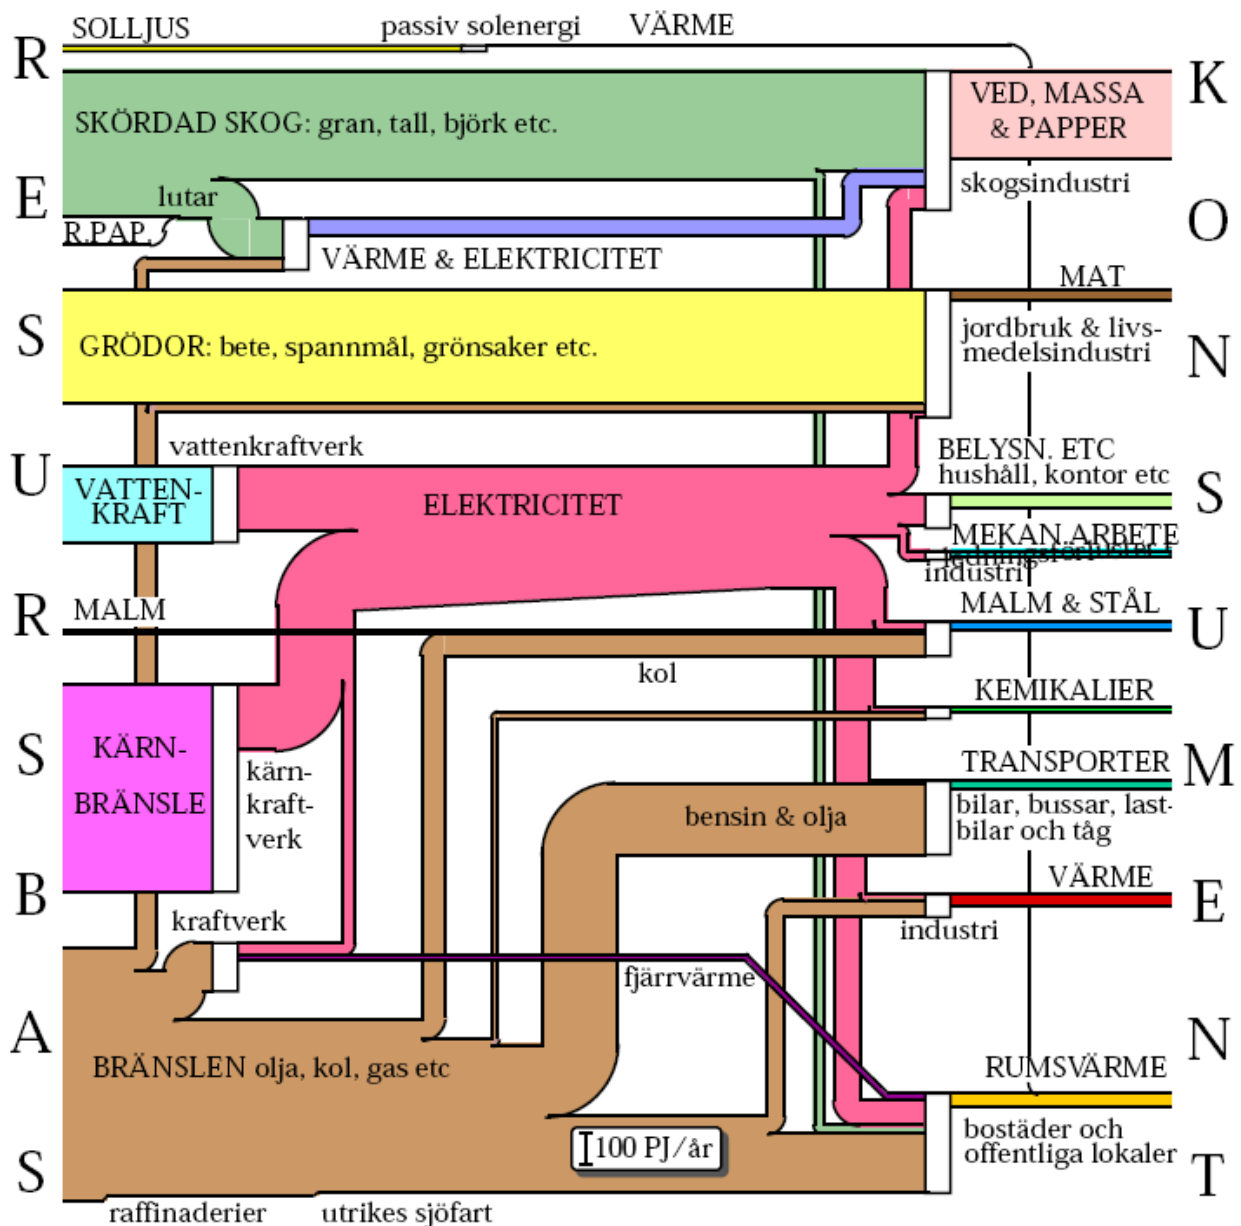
R
E
S
U
R
S
B
A
S

SOLLJUS
passiv solenergi
VÄRME

SKÖRDAD SKOG: gran, tall, björk etc.
lutar
R.PAP.
VÄRME & ELEKTRICITET

GRÖDOR: bete, spannmål, grönsaker etc.

vattenkraftverk
VATTEN-KRAFT
ELEKTRICITET

MALM
kol

KÄRN-BRÄNSLE
kärn-kraft-verk
bensin & olja

kraftverk
fjärrvärme
BRÄNSLEN olja, kol, gas etc
100 PJ/år
raffinaderier
utrikes sjöfart

K
O
N
S
U
M
E
N
T

VED, MASSA & PAPPER
skogsindustri
MAT
jordbruk & livsmedelsindustri
BELYSN. ETC
hushåll, kontor etc
MEKAN.ARBETE
ledningsförluster
industri
MALM & STÅL
KEMIKALIER
TRANSPORTER
bilar, bussar, lastbilar och tåg
VÄRME
industri
RUMSVÄRME
bostäder och offentliga lokaler